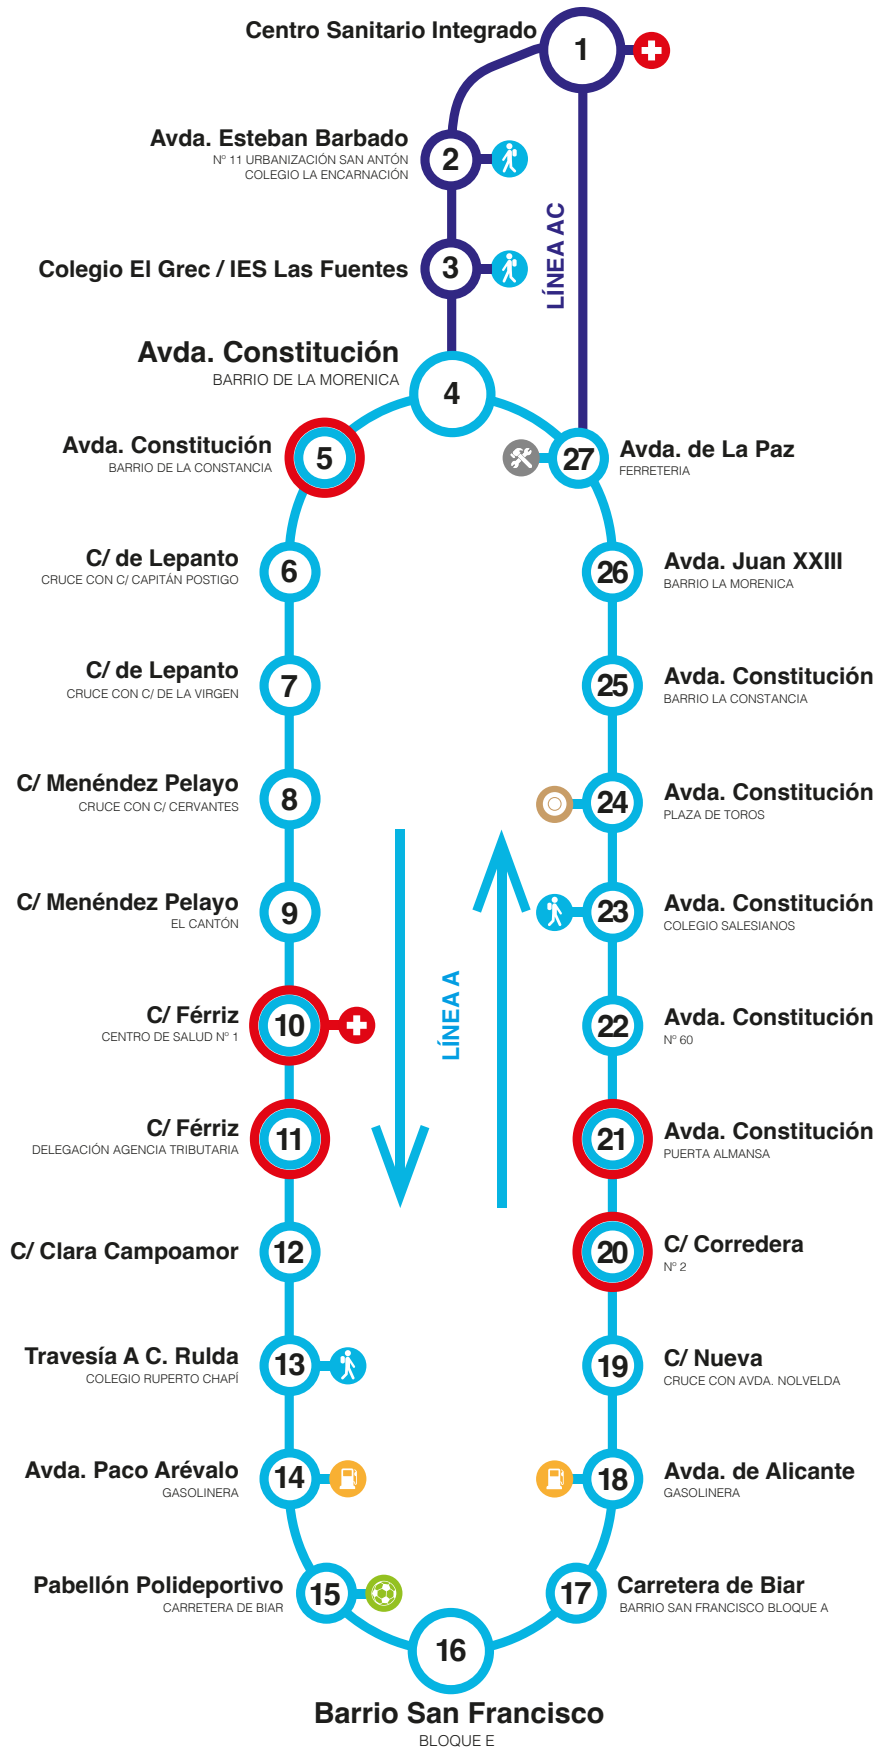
Centro Sanitario Integrado
1

Avda. Esteban Barbado
Nº 11 URBANIZACIÓN SAN ANTÓN
COLEGIO LA ENCARNACIÓN
2

Colegio El Grec / IES Las Fuentes
3

LÍNEA AC

Avda. Constitución
BARRIO DE LA MORENICA
4

Avda. Constitución
BARRIO DE LA CONSTANCIA
5

27
Avda. de La Paz
FERRETERIA

C/ de Lepanto
CRUCE CON C/ CAPITÁN POSTIGO
6

26
Avda. Juan XXIII
BARRIO LA MORENICA

C/ de Lepanto
CRUCE CON C/ DE LA VIRGEN
7

25
Avda. Constitución
BARRIO LA CONSTANCIA

C/ Menéndez Pelayo
CRUCE CON C/ CERVANTES
8

24
Avda. Constitución
PLAZA DE TOROS

C/ Menéndez Pelayo
EL CANTÓN
9

23
Avda. Constitución
COLEGIO SALESIANOS

LÍNEA A

C/ Férriz
CENTRO DE SALUD Nº 1
10

22
Avda. Constitución
Nº 60

C/ Férriz
DELEGACIÓN AGENCIA TRIBUTARIA
11

21
Avda. Constitución
PUERTA ALMANSA

C/ Clara Campoamor
12

20
C/ Corredera
Nº 2

Travesía A C. Rulda
COLEGIO RUPERTO CHAPÍ
13

19
C/ Nueva
CRUCE CON AVDA. NOLVELDA

Avda. Paco Arévalo
GASOLINERA
14

18
Avda. de Alicante
GASOLINERA

Pabellón Polideportivo
CARRETERA DE BIAR
15

17
Carretera de Biar
BARRIO SAN FRANCISCO BLOQUE A

16
Barrio San Francisco
BLOQUE E